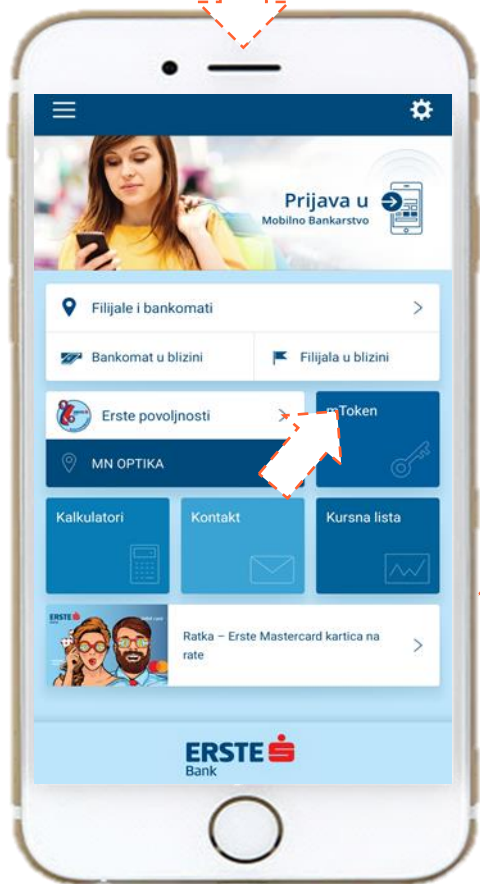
Prijava u
Mobilno Bankarstvo

Filijale i bankomati

Bankomat u blizini

Filijala u blizini

Erste povoljnosti

MN OPTIKA

mToken

Kalkulatori

Kontakt

Kursna lista

ERSTE

Ratka – Erste Mastercard kartica na rate

ERSTE
Bank